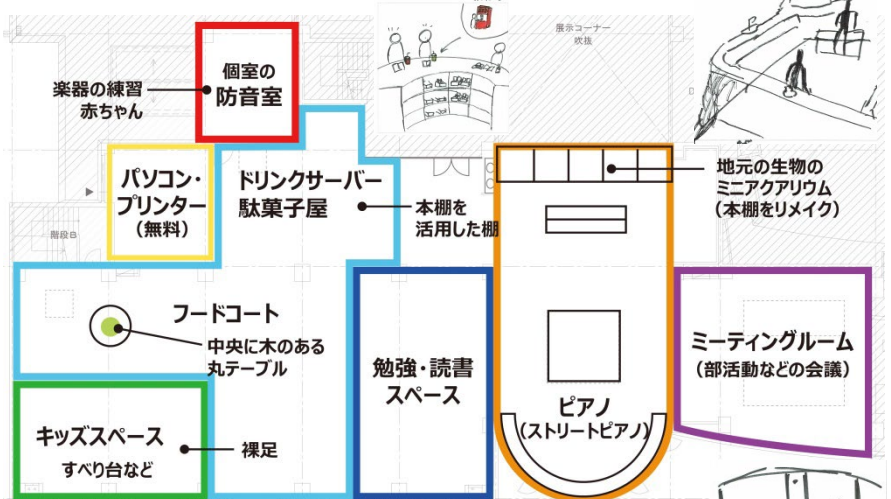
展示コーナー
吹抜

楽器の練習
赤ちゃん

個室の
防音室

パソコン・
プリンター
（無料）

ドリンクサーバー
駄菓子屋

本棚を
活用した棚

地元の生物の
ミニアクアリウム
（本棚をリメイク）

階段В

フードコート

中央に木のある
丸テーブル

勉強・読書
スペース

ピアノ
（ストリートピアノ）

ミーティングルーム
（部活動などの会議）

キッズスペース
すべり台など

裸足